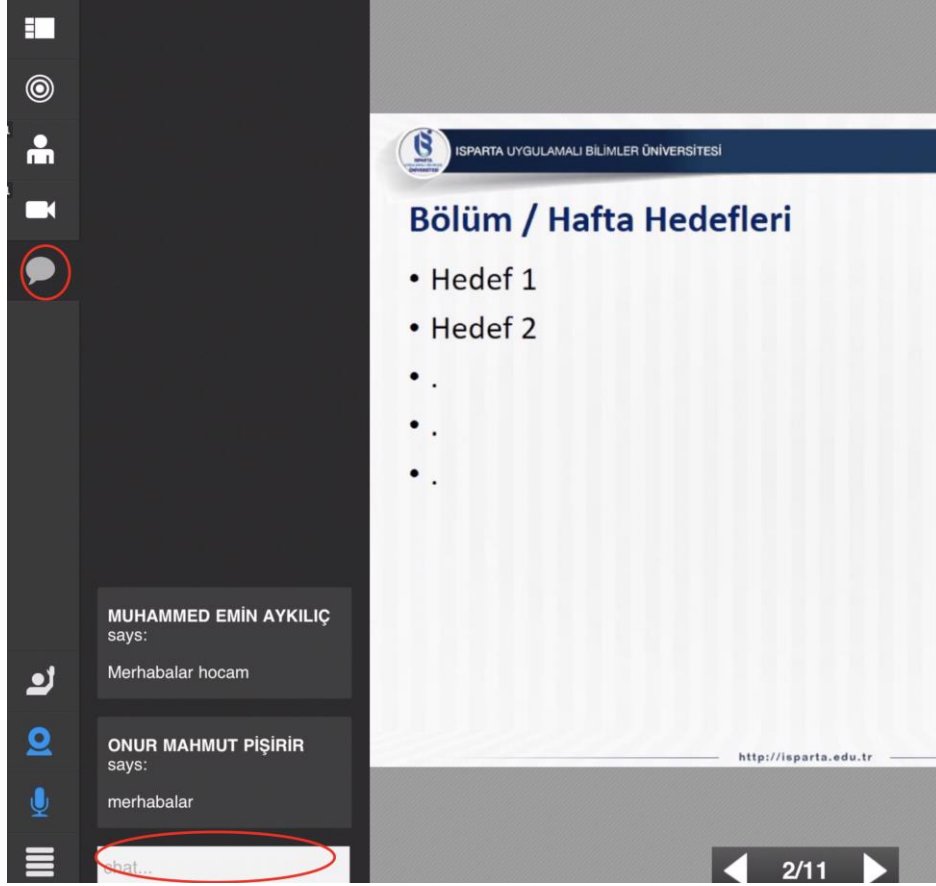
MUHAMMED EMİN AYKILIÇ
says:

Merhabalar hocam

ONUR MAHMUT PİŞİRİR
says:

merhabalar

chat...

ISPARTA UYGULAMALI BİLİMLER ÜNİVERSİTESİ

Bölüm / Hafta Hedefleri

• Hedef 1
• Hedef 2
• .
• .
• .

http://isparta.edu.tr

2/11